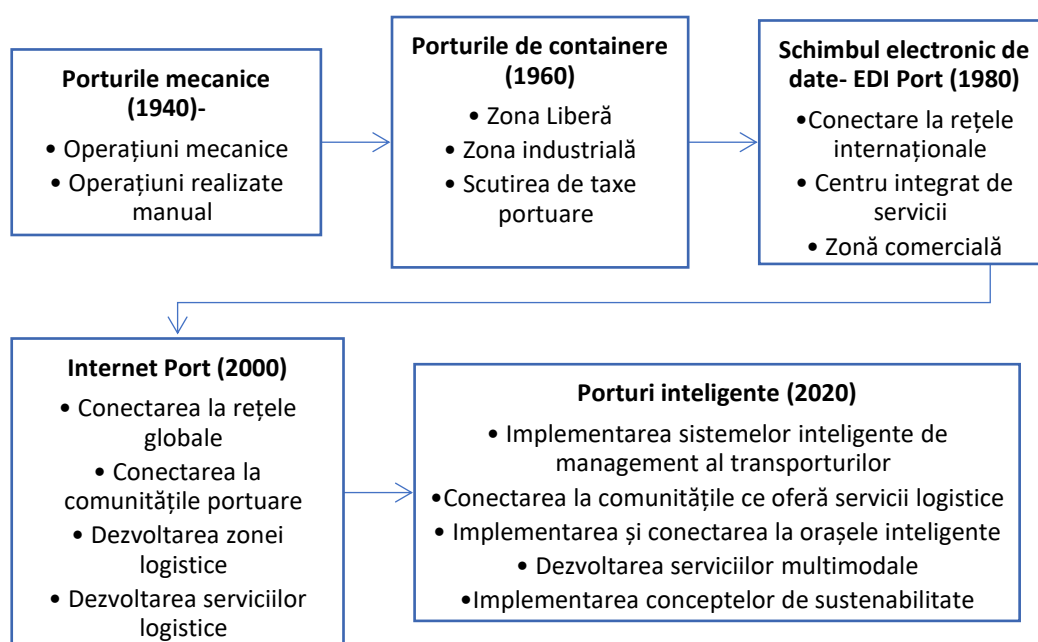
**Porturile mecanice (1940)-**
• Operațiuni mecanice
• Operațiuni realizate manual

**Porturile de containere (1960)**
• Zona Liberă
• Zona industrială
• Scutirea de taxe portuare

**Schimbul electronic de date- EDI Port (1980)**
•Conectare la rețele internaționale
• Centru integrat de servicii
• Zonă comercială

**Internet Port (2000)**
• Conectarea la rețele globale
• Conectarea la comunitățile portuare
• Dezvoltarea zonei logistice
• Dezvoltarea serviciilor logistice

**Porturi inteligente (2020)**
• Implementarea sistemelor inteligente de management al transporturilor
•Conectarea la comunitățile ce oferă servicii logistice
• Implementarea și conectarea la orașele inteligente
• Dezvoltarea serviciilor multimodale
•Implementarea conceptelor de sustenabilitate